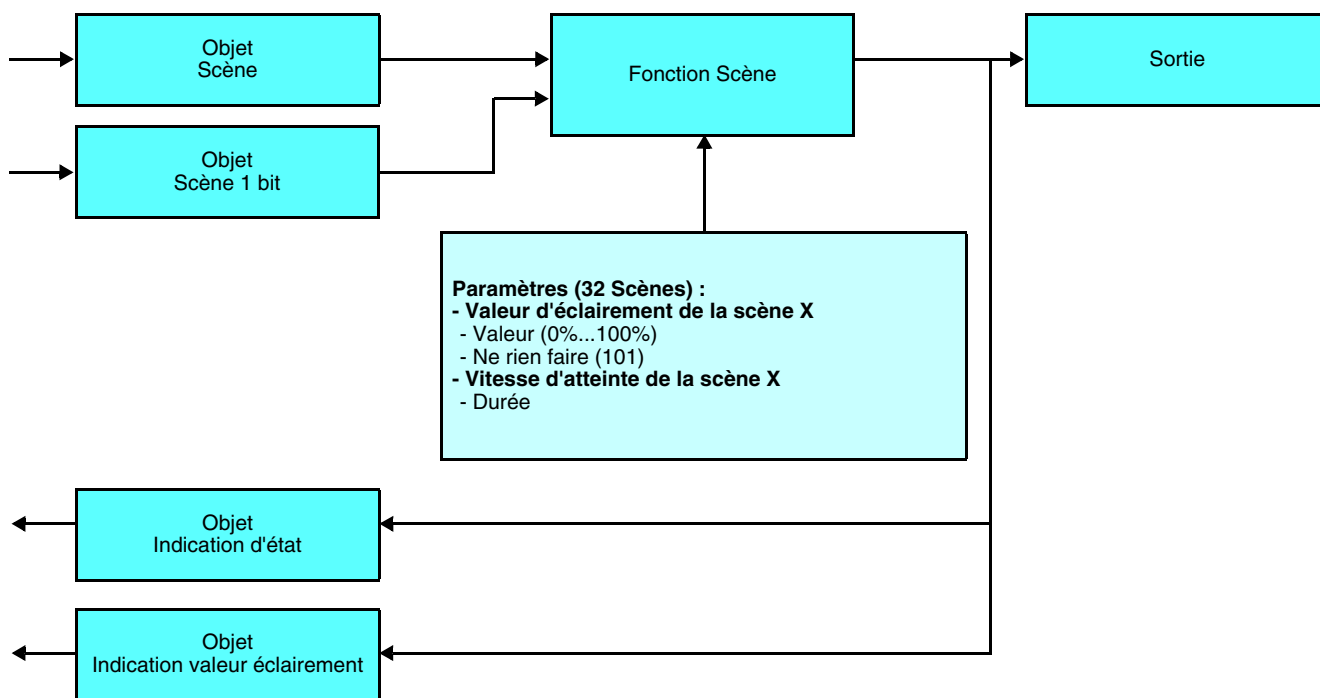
Objet
Scène

Objet
Scène 1 bit

Fonction Scène

Sortie

**Paramètres (32 Scènes) :**
**- Valeur d'éclairement de la scène X**
- Valeur (0%...100%)
- Ne rien faire (101)
**- Vitesse d'atteinte de la scène X**
- Durée

Objet
Indication d'état

Objet
Indication valeur éclairement